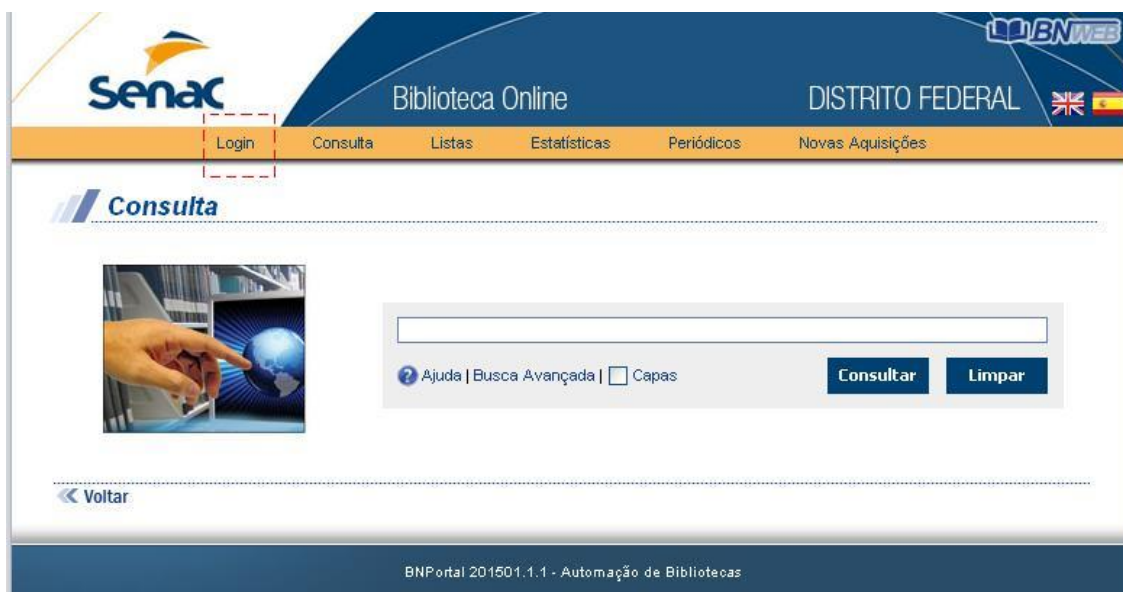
BNWEB

Senac

Biblioteca Online

DISTRITO FEDERAL

Login Consulta Listas Estatísticas Periódicos Novas Aquisições

Consulta

Ajuda | Busca Avançada | Capas

Consultar

Limpar

« Voltar

BNPortal 201501.1.1 - Automação de Bibliotecas